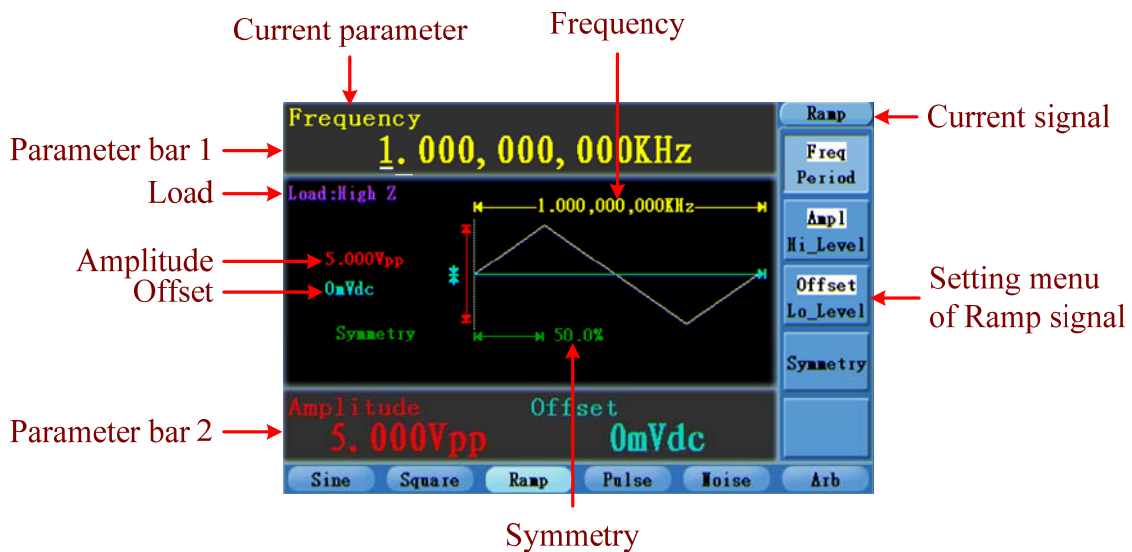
Current parameter

Frequency

Parameter bar 1

Load

Amplitude

Offset

Parameter bar 2

Current signal

Setting menu of Ramp signal

Symmetry

Frequency
1. 000, 000, 000KHz

Load:High Z

1.000,000,000KHz

5.000Vpp

0mVdc

Symmetry

50.0%

Amplitude
5.000Vpp

Offset
0mVdc

Ramp

Freq
Period

Ampl
Hi_Level

Offset
Lo_Level

Symmetry

Sine
Square
Ramp
Pulse
Noise
Arb